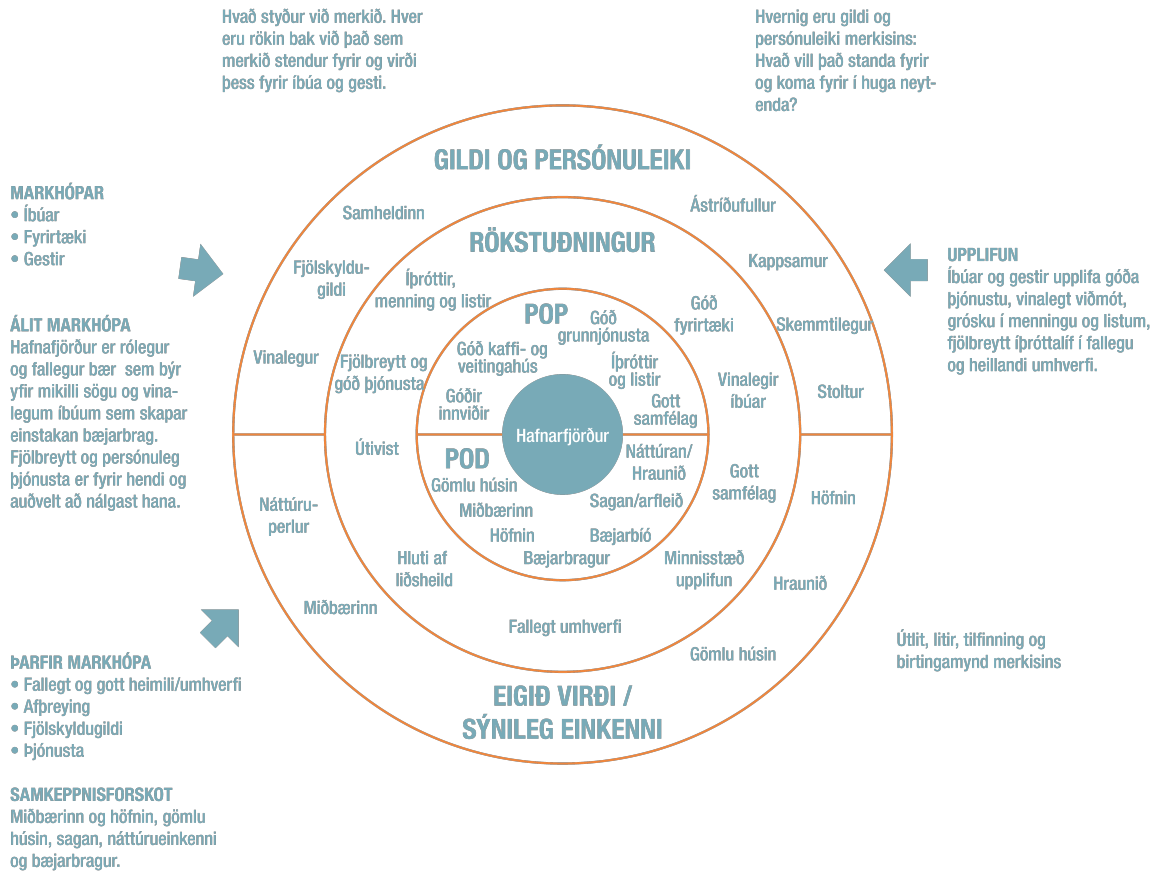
Hvað styður við merkið. Hver eru rökin bak við það sem merkið stendur fyrir og virði þess fyrir íbúa og gesti.

Hvernig eru gildi og persónuleiki merkisins: Hvað vill það standa fyrir og koma fyrir í huga neytenda?

MARKHÓPAR
• Íbúar
• Fyrirtæki
• Gestir

ÁLIT MARKHÓPA
Hafnafjörður er rólegur og fallegur bær sem býr yfir mikilli sögu og vinalegum íbúum sem skapar einstakan bæjarbrag. Fjölbreytt og persónuleg þjónusta er fyrir hendi og auðvelt að nálgast hana.

ÞARFIR MARKHÓPA
• Fallegt og gott heimili/umhverfi
• Afþreying
• Fjölskyldugildi
• Þjónusta

SAMKEPPNISFORSKOT
Miðbærinn og höfnin, gömlu húsin, sagan, náttúrueinkenni og bæjarbragur.

UPPLIFUN
Íbúar og gestir upplifa góða þjónustu, vinalegt viðmót, grósku í menningu og listum, fjölbreytt íþróttalíf í fallegu og heillandi umhverfi.

Útlit, litir, tilfinning og birtingamynd merkisins

GILDI OG PERSÓNULEIKI
Samheldinn
Ástríðufullur
Fjölskyldugildi
Kappsamur
Skemmtilegur
Vinalegur
Stoltur

RÖKSTUÐNINGUR
Íþróttir, menning og listir
Góð fyrirtæki
Fjölbreytt og góð þjónusta
Vinalegir íbúar
Útivist

POP
Góð grunnjónusta
Góð kaffi- og veitingahús
Íþróttir og listir
Góðir innviðir
Gott samfélag

Hafnarfjörður

POD
Gömlu húsin
Náttúran/ Hraunið
Sagan/arfleið
Miðbærinn
Höfnin
Bæjarbíó
Bæjarbragur

Gott samfélag
Hluti af liðsheild
Minnisstæð upplifun
Fallegt umhverfi

Náttúruperlur
Höfnin
Hraunið
Miðbærinn
Gömlu húsin

EIGIÐ VIRÐI / SÝNILEG EINKENNI